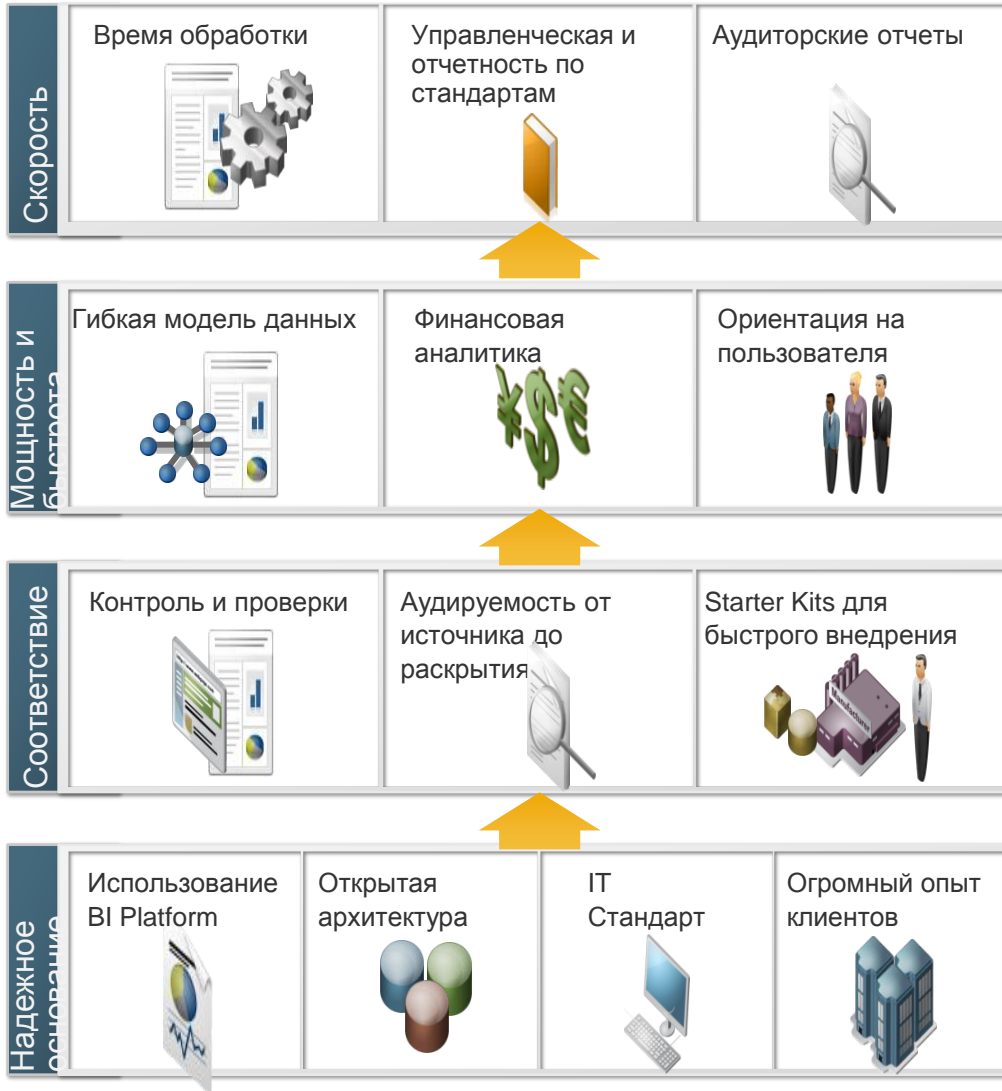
Скорость

Время обработки

Управленческая и отчетность по стандартам

Аудиторские отчеты

Мощность и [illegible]

Гибкая модель данных

Финансовая аналитика

Ориентация на пользователя

Соответствие

Контроль и проверки

Аудируемость от источника до раскрытия

Starter Kits для быстрого внедрения

Надежное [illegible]

Использование BI Platform

Открытая архитектура

IT Стандарт

Огромный опыт клиентов